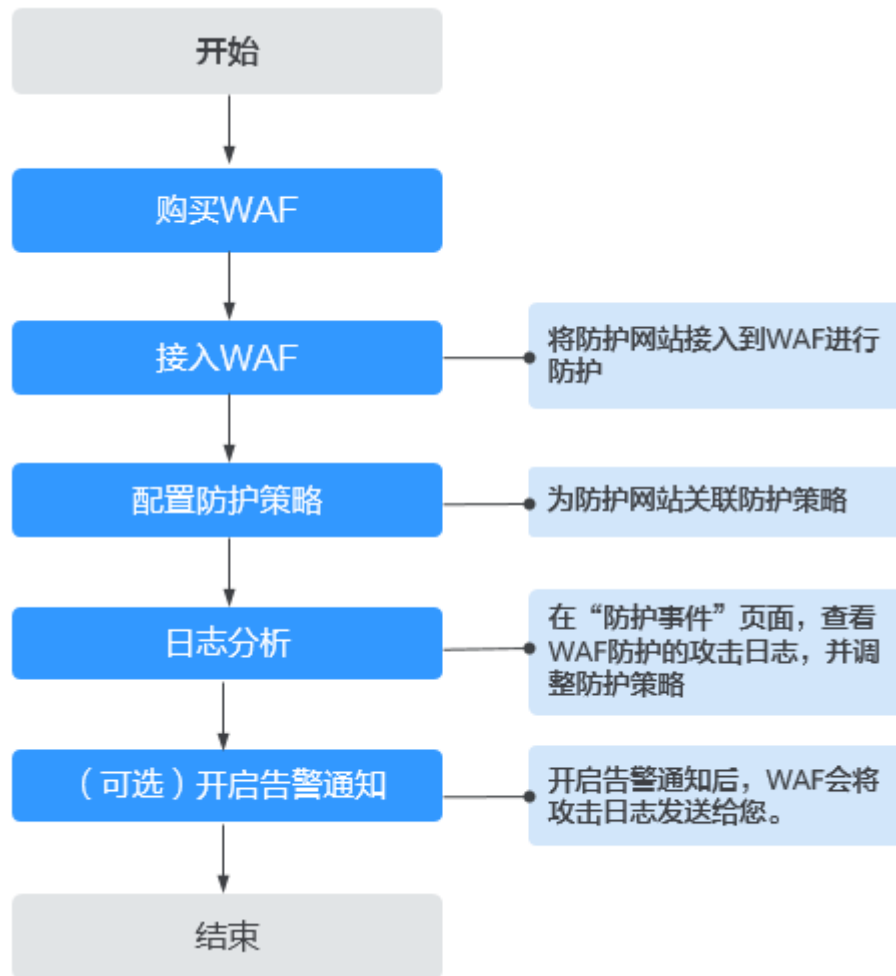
开始

购买WAF

接入WAF

将防护网站接入到WAF进行防护

配置防护策略

为防护网站关联防护策略

日志分析

在“防护事件”页面，查看WAF防护的攻击日志，并调整防护策略

（可选）开启告警通知

开启告警通知后，WAF会将攻击日志发送给您。

结束